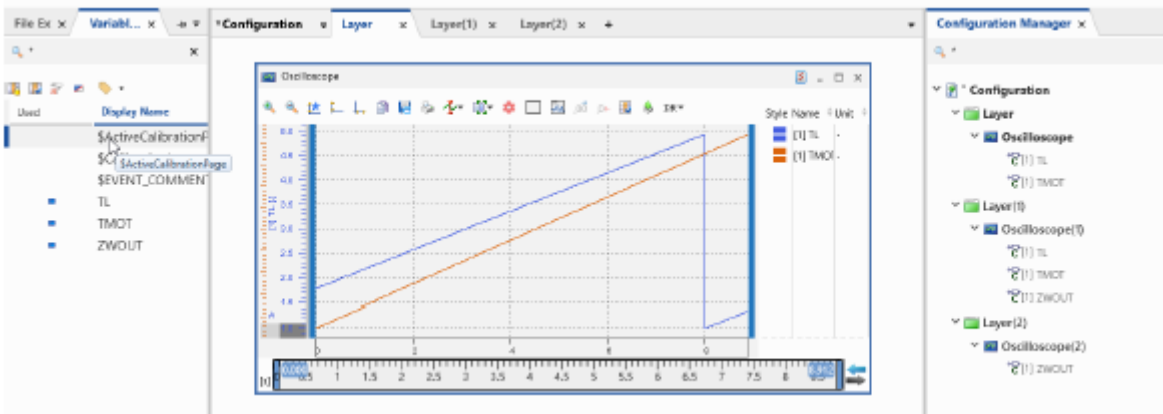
File Ex × Variabl... × *Configuration Layer × Layer(1) × Layer(2) × + Configuration Manager ×

Used Display Name
$ActiveCalibrationP
$C
$ActiveCalibrationPage
$EVENT_COMMENT
TL
TMOT
ZWOUT

Oscilloscope

Style Name Unit
[1] TL -
[1] TMOT -

0 2 4 6 8
[s] 0.000 0.5 1 1.5 2 2.5 3 3.5 4 4.5 5 5.5 6 6.5 7 7.5 8 8.5

* Configuration
Layer
Oscilloscope
[1] TL
[1] TMOT
Layer(1)
Oscilloscope(1)
[1] TL
[1] TMOT
[1] ZWOUT
Layer(2)
Oscilloscope(2)
[1] ZWOUT